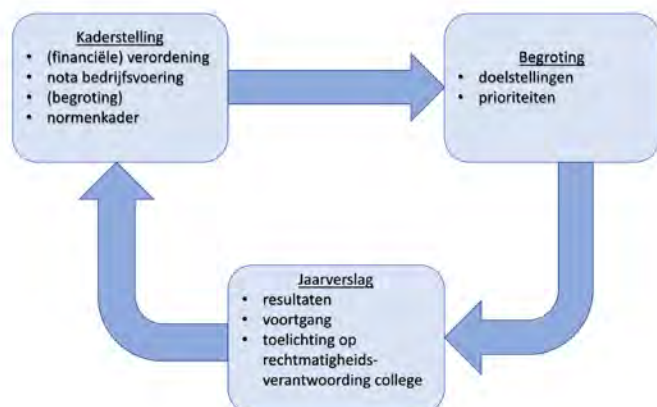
Kaderstelling
• (financiële) verordening
• nota bedrijfsvoering
• (begroting)
• normenkader

Begroting
• doelstellingen
• prioriteiten

Jaarverslag
• resultaten
• voortgang
• toelichting op rechtmatigheids-verantwoording college